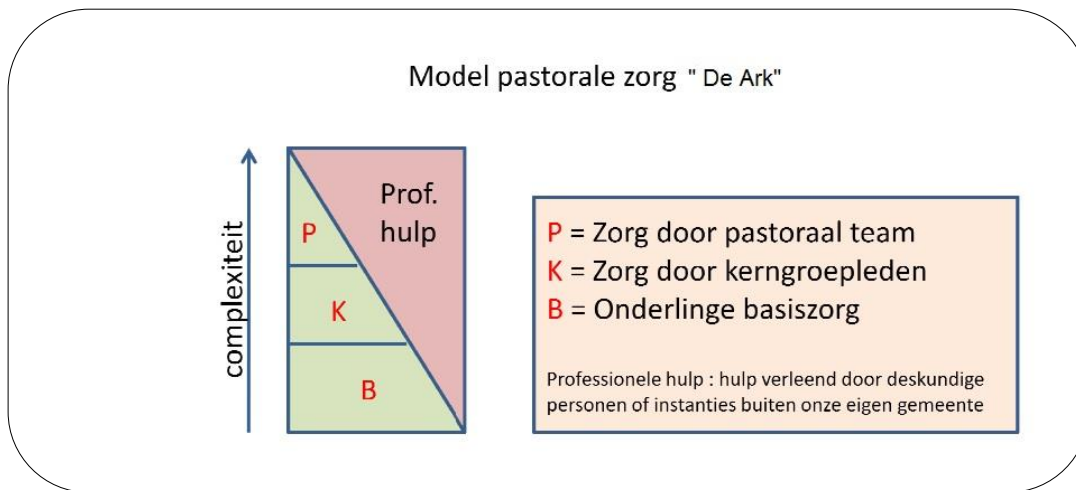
Model pastorale zorg " De Ark"

complexiteit

Prof. hulp

P

K

B

P = Zorg door pastoraal team
K = Zorg door kerngroepleden
B = Onderlinge basiszorg

Professionele hulp : hulp verleend door deskundige personen of instanties buiten onze eigen gemeente